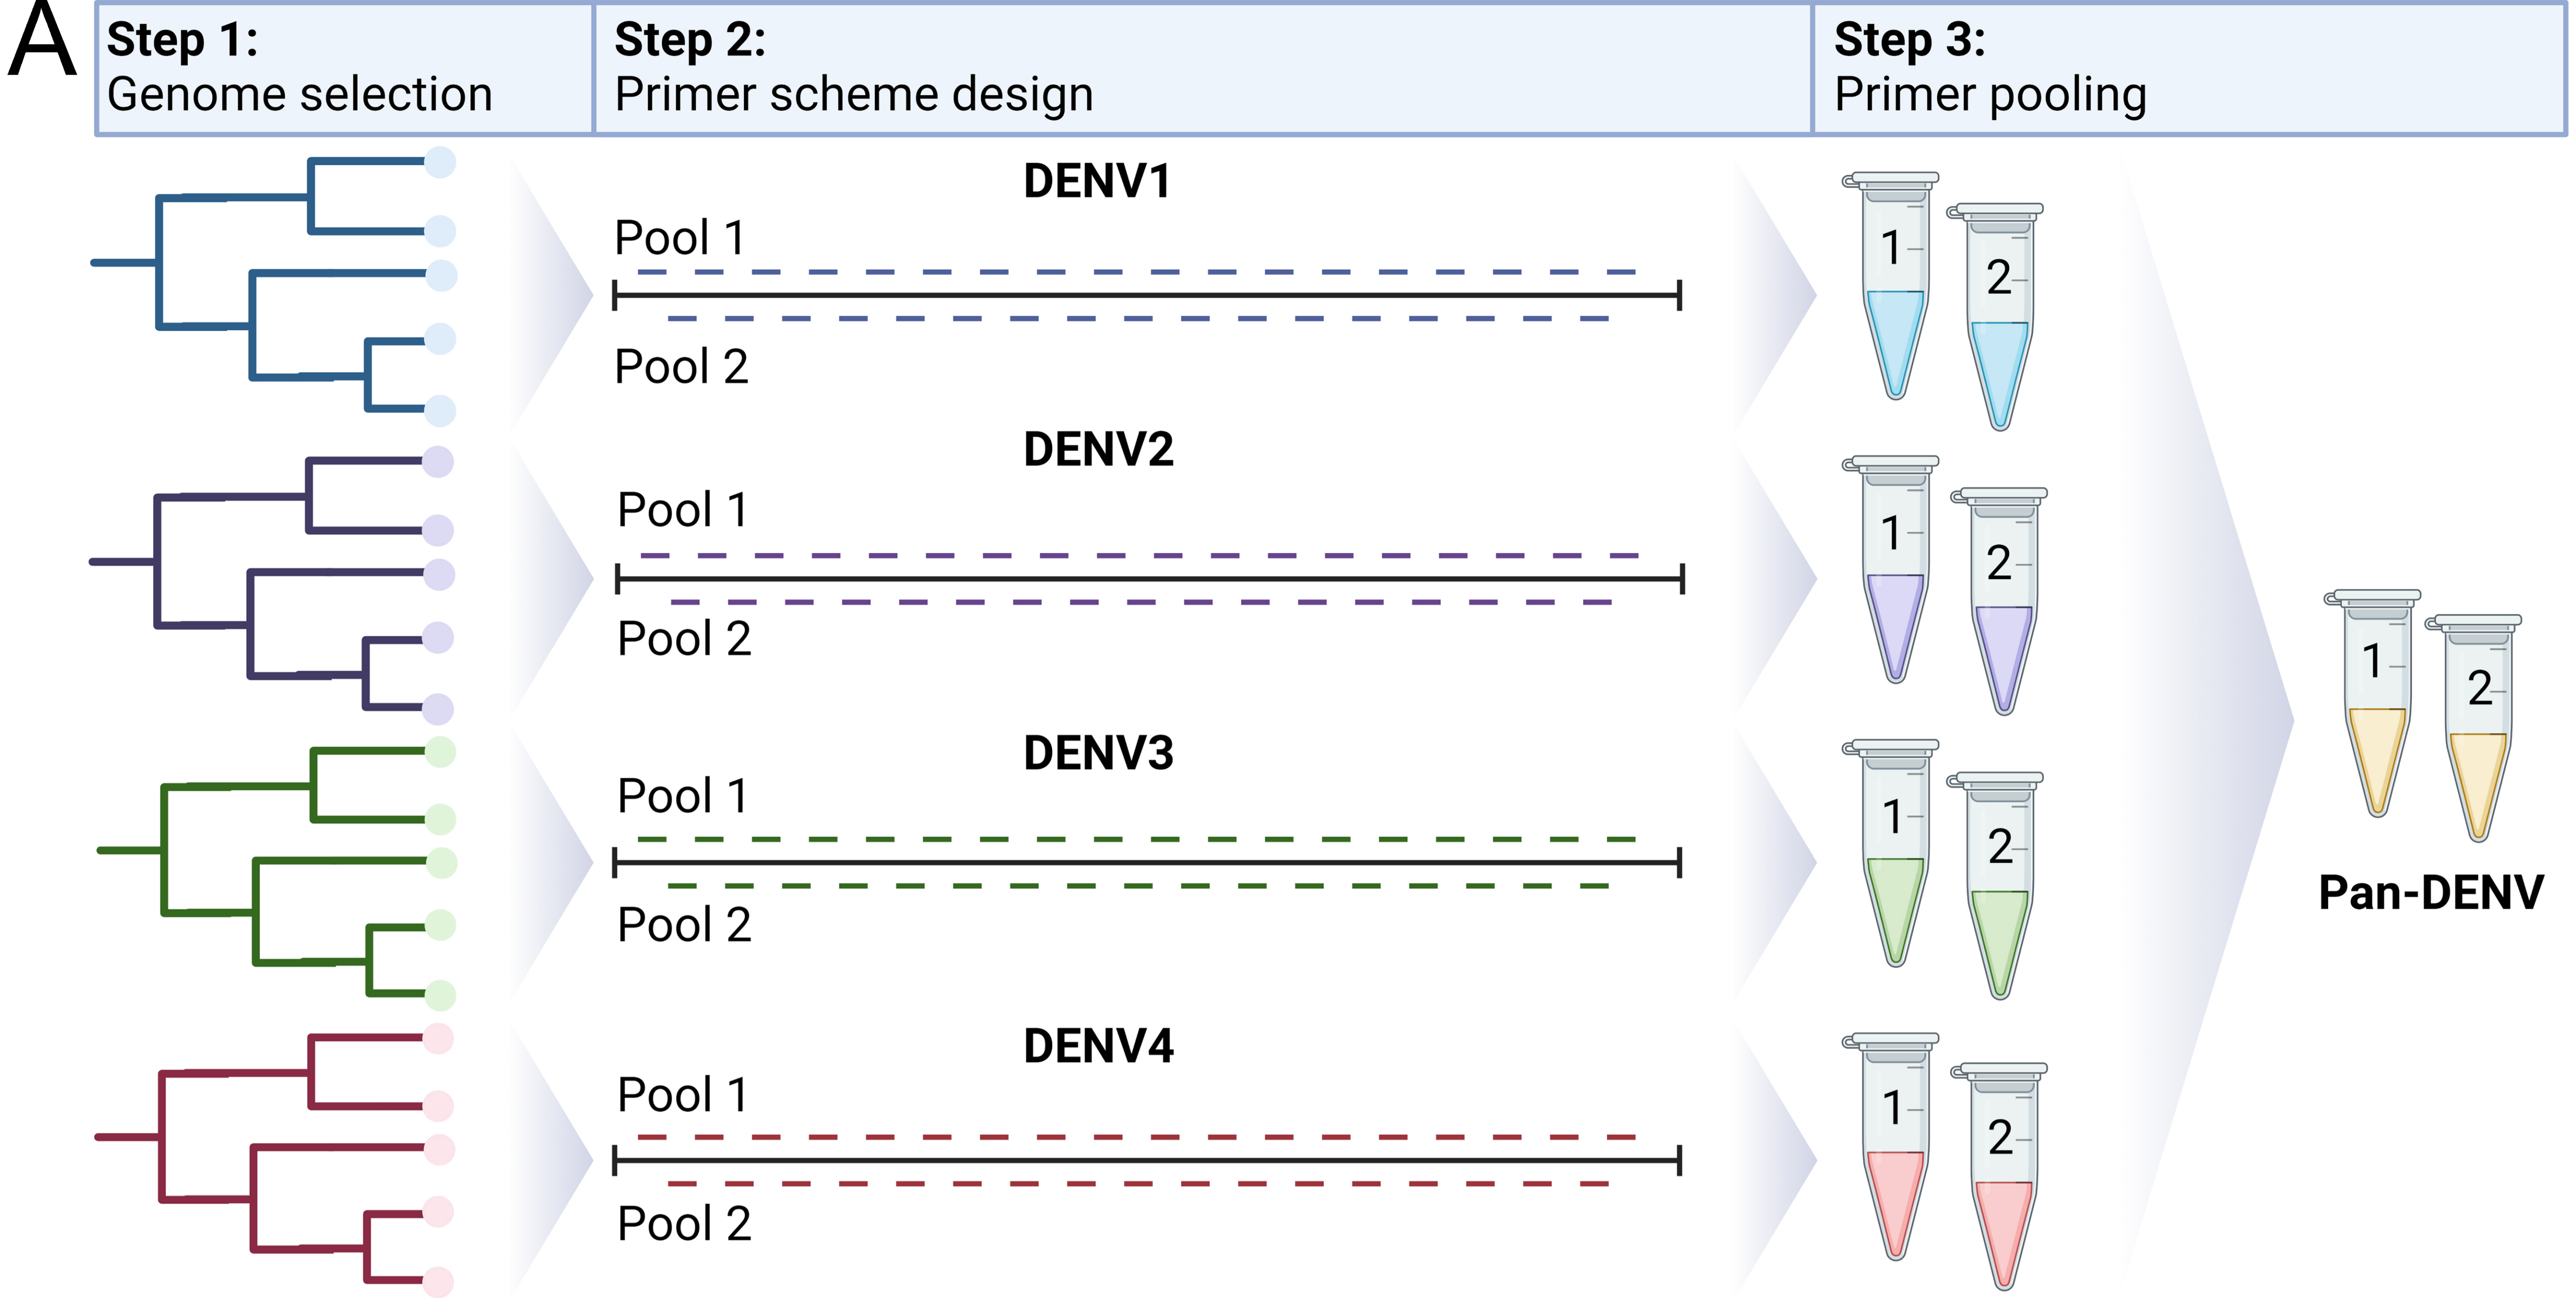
A

**Step 1:**
Genome selection

**Step 2:**
Primer scheme design

**Step 3:**
Primer pooling

**DENV1**
Pool 1
Pool 2

1
2

**DENV2**
Pool 1
Pool 2

1
2

**DENV3**
Pool 1
Pool 2

1
2

**DENV4**
Pool 1
Pool 2

1
2

1
2
**Pan-DENV**